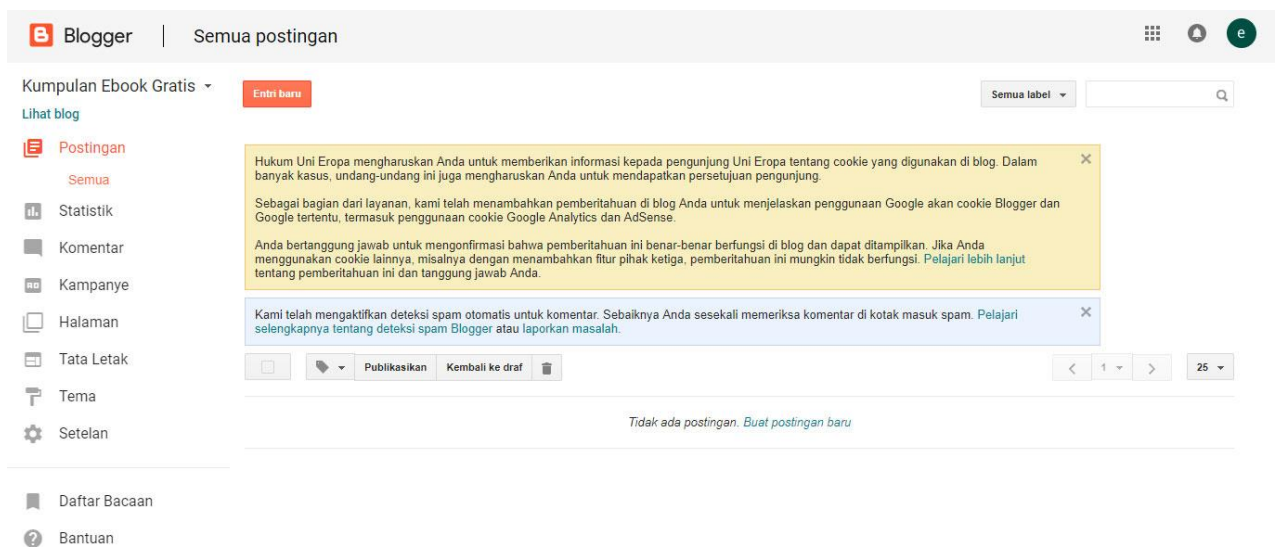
Blogger | Semua postingan

e

Kumpulan Ebook Gratis
Lihat blog

Postingan
Semua
Statistik
Komentar
Kampanye
Halaman
Tata Letak
Tema
Setelan

Daftar Bacaan
Bantuan

Entri baru

Semua label

Hukum Uni Eropa mengharuskan Anda untuk memberikan informasi kepada pengunjung Uni Eropa tentang cookie yang digunakan di blog. Dalam banyak kasus, undang-undang ini juga mengharuskan Anda untuk mendapatkan persetujuan pengunjung.

Sebagai bagian dari layanan, kami telah menambahkan pemberitahuan di blog Anda untuk menjelaskan penggunaan Google akan cookie Blogger dan Google tertentu, termasuk penggunaan cookie Google Analytics dan AdSense.

Anda bertanggung jawab untuk mengonfirmasi bahwa pemberitahuan ini benar-benar berfungsi di blog dan dapat ditampilkan. Jika Anda menggunakan cookie lainnya, misalnya dengan menambahkan fitur pihak ketiga, pemberitahuan ini mungkin tidak berfungsi. Pelajari lebih lanjut tentang pemberitahuan ini dan tanggung jawab Anda.

Kami telah mengaktifkan deteksi spam otomatis untuk komentar. Sebaiknya Anda sesekali memeriksa komentar di kotak masuk spam. Pelajari selengkapnya tentang deteksi spam Blogger atau laporkan masalah.

Publikasikan | Kembali ke draf

1

25

Tidak ada postingan. Buat postingan baru